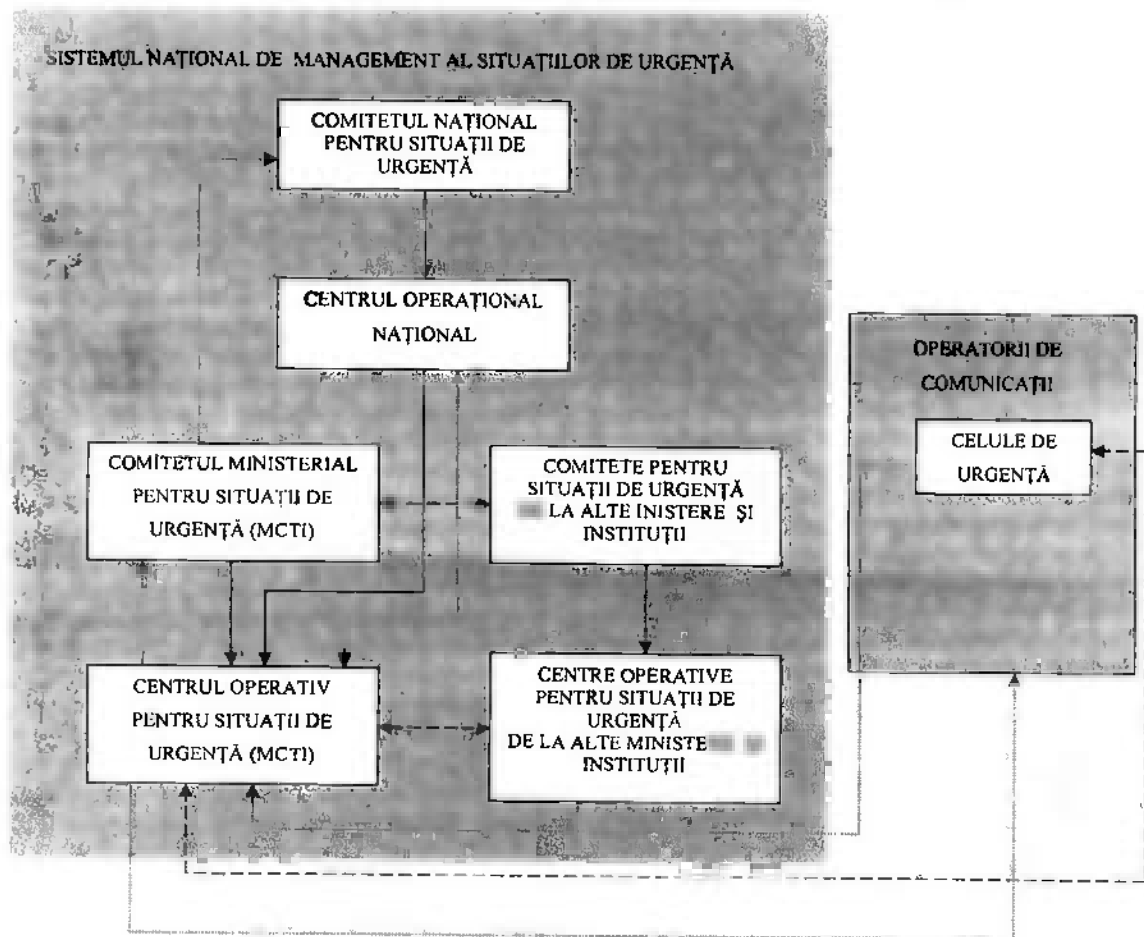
SISTEMUL NAȚIONAL DE MANAGEMENT AL SITUAȚIILOR DE URGENȚĂ

COMITETUL NAȚIONAL PENTRU SITUAȚII DE URGENȚĂ

CENTRUL OPERAȚIONAL NAȚIONAL

COMITETUL MINISTERIAL PENTRU SITUAȚII DE URGENȚĂ (MCTI)

COMITETE PENTRU SITUAȚII DE URGENȚĂ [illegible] LA ALTE INISTERE ȘI INSTITUȚII

CENTRUL OPERATIV PENTRU SITUAȚII DE URGENȚĂ (MCTI)

CENTRE OPERATIVE PENTRU SITUAȚII DE URGENȚĂ DE LA ALTE MINISTE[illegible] INSTITUȚII

OPERATORII DE COMUNICAȚII

CELULE DE URGENȚĂ